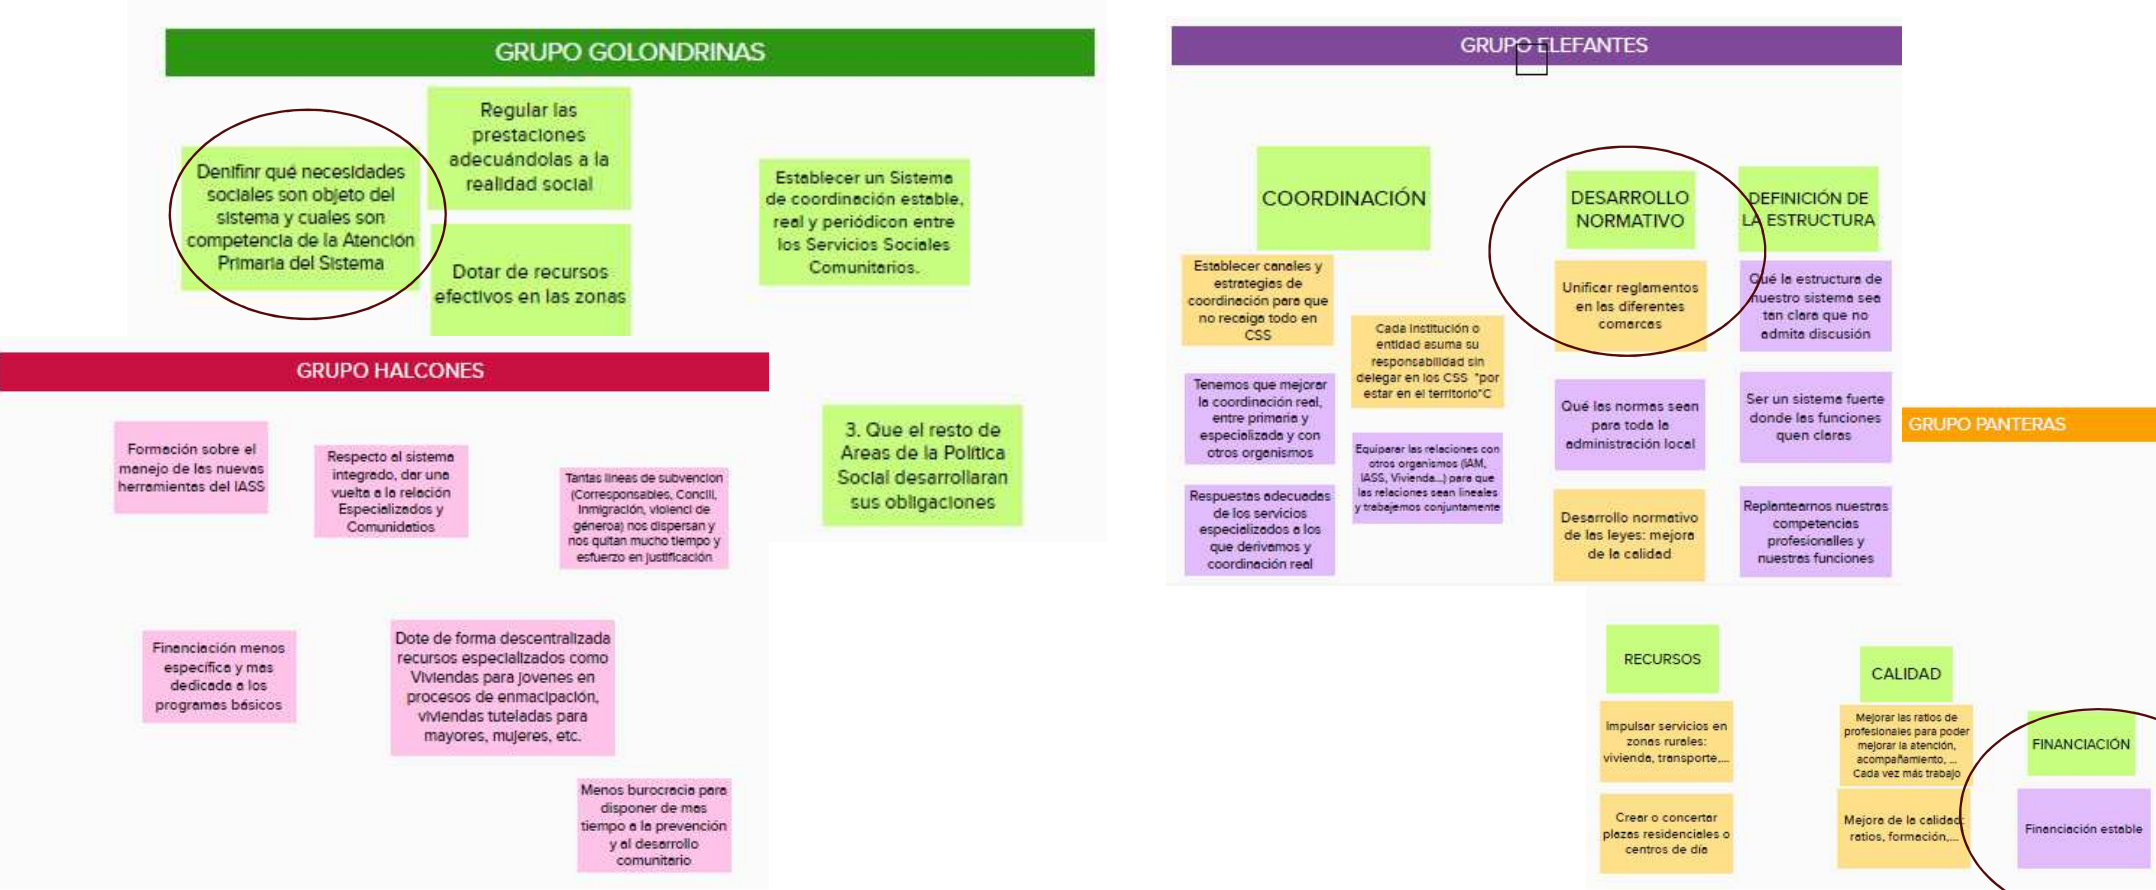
GRUPO GOLONDRINAS

Denifinr qué necesidades sociales son objeto del sistema y cuales son competencia de la Atención Primaria del Sistema

Regular las prestaciones adecuándolas a la realidad social

Dotar de recursos efectivos en las zonas

Establecer un Sistema de coordinación estable, real y periódicon entre los Servicios Sociales Comunitarios.

GRUPO HALCONES

Formación sobre el manejo de las nuevas herramientas del IASS

Respecto al sistema integrado, dar una vuelta a la relación Especializados y Comunidatios

Tantas lineas de subvencion (Corresponsables, Concili, Inmigración, violencí de género) nos dispersan y nos quitan mucho tiempo y esfuerzo en justificación

3. Que el resto de Areas de la Politica Social desarrollaran sus obligaciones

Financiación menos específica y mas dedicada a los programas básicos

Dote de forma descentralizada recursos especializados como Viviendas para jovenes en procesos de enmacipación, viviendas tuteladas para mayores, mujeres, etc.

Menos burocracia para disponer de mas tiempo a la prevención y al desarrollo comunitario

GRUPO ELEFANTES

COORDINACIÓN

Establecer canales y estrategias de coordinación para que no recaiga todo en CSS

Tenemos que mejorar la coordinación real, entre primaria y especializada y con otros organismos

Respuestas adecuadas de los servicios especializados a los que derivamos y coordinación real

Cada institución o entidad asuma su responsabilidad sin delegar en los CSS "por estar en el territorio"C

Equiparar las relaciones con otros organismos (IAM, IASS, Vivienda...) para que las relaciones sean lineales y trabajemos conjuntamente

DESARROLLO NORMATIVO

Unificar reglamentos en las diferentes comarcas

Qué las normas sean para toda la administración local

Desarrollo normativo de las leyes: mejora de la calidad

DEFINICIÓN DE LA ESTRUCTURA

Qué la estructura de nuestro sistema sea tan clara que no admita discusión

Ser un sistema fuerte donde las funciones quen claras

Replantearnos nuestras competencias profesionales y nuestras funciones

GRUPO PANTERAS

RECURSOS

Impulsar servicios en zonas rurales: vivienda, transporte,...

Crear o concertar plazas residenciales o centros de dia

CALIDAD

Mejorar las ratios de profesionales para poder mejorar la atención, acompañamiento, ... Cada vez más trabajo

Mejora de la calidad: ratios, formación,...

FINANCIACIÓN

Financiación estable